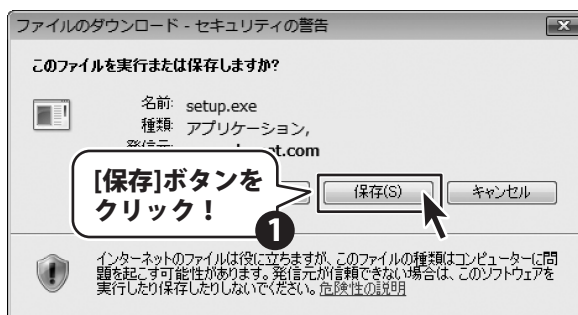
ファイルのダウンロード - セキュリティの警告

このファイルを実行または保存しますか?

名前: setup.exe
種類: アプリケーション,
発信元: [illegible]t.com

[保存]ボタンを
クリック!

1

保存(S)

キャンセル

インターネットのファイルは役に立ちますが、このファイルの種類はコンピューターに問題を起こす可能性があります。発信元が信頼できない場合は、このソフトウェアを実行したり保存したりしないでください。危険性の説明